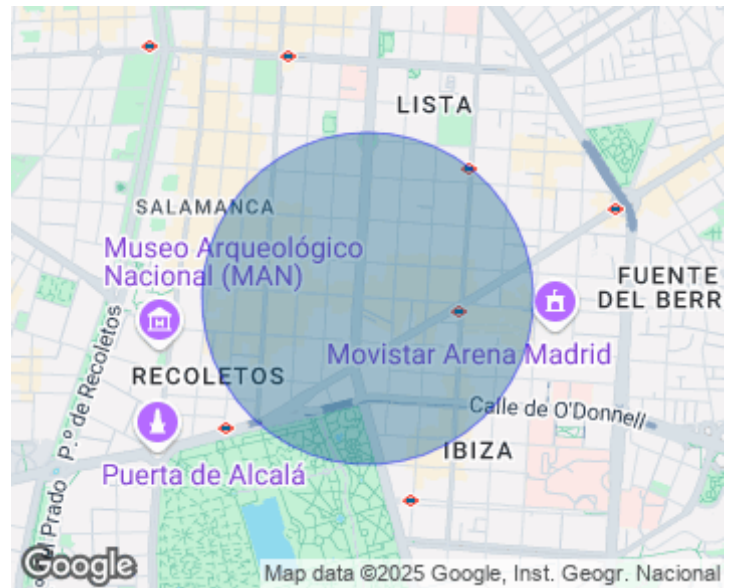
LISTA

SALAMANCA

Museo Arqueológico Nacional (MAN)

FUENTE DEL BERR

P.º de Recoletos

Movistar Arena Madrid

RECOLETOS

Calle de O'Donnell

IBIZA

Puerta de Alcalá

del Prado

Google

Map data ©2025 Google, Inst. Geogr. Nacional